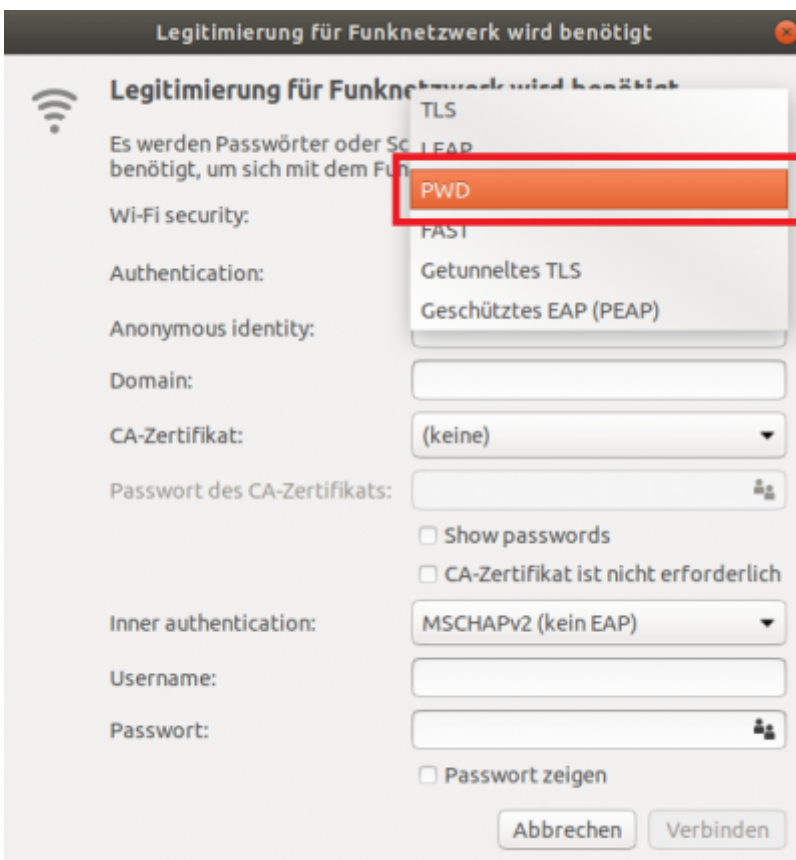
Legitimierung für Funknetzwerk wird benötigt

Legitimierung für Funkn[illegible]

Es werden Passwörter oder Sc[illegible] benötigt, um sich mit dem Fu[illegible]

TLS
LEAP
PWD
FAST
Getunneltes TLS
Geschütztes EAP (PEAP)

Wi-Fi security:

Authentication:

Anonymous identity:

Domain:

CA-Zertifikat: (keine)

Passwort des CA-Zertifikats:

Show passwords

CA-Zertifikat ist nicht erforderlich

Inner authentication: MSCHAPv2 (kein EAP)

Username:

Passwort:

Passwort zeigen

Abbrechen Verbinden